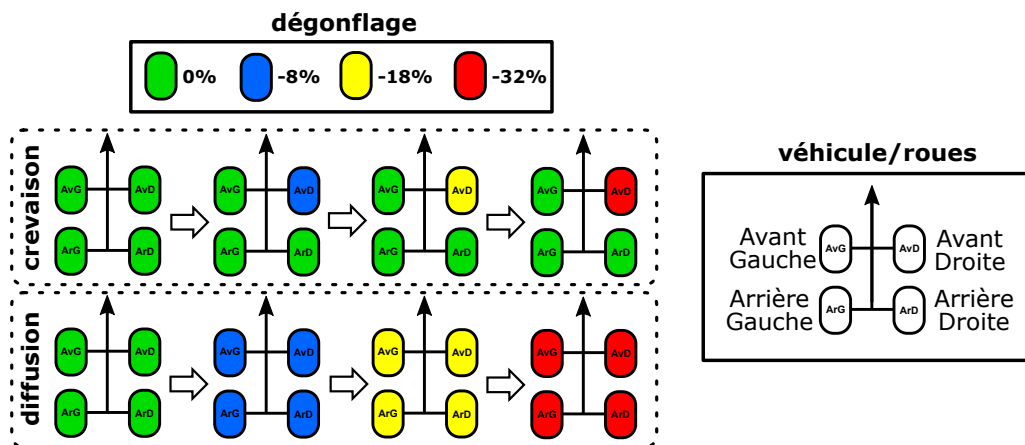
dégonflage

0% -8% -18% -32%

crevaison

AvG AvD
ArG ArD

AvG AvD
ArG ArD

AvG AvD
ArG ArD

AvG AvD
ArG ArD

diffusion

AvG AvD
ArG ArD

AvG AvD
ArG ArD

AvG AvD
ArG ArD

AvG AvD
ArG ArD

véhicule/roues

Avant Gauche AvG AvD Avant Droite
Arrière Gauche ArG ArD Arrière Droite